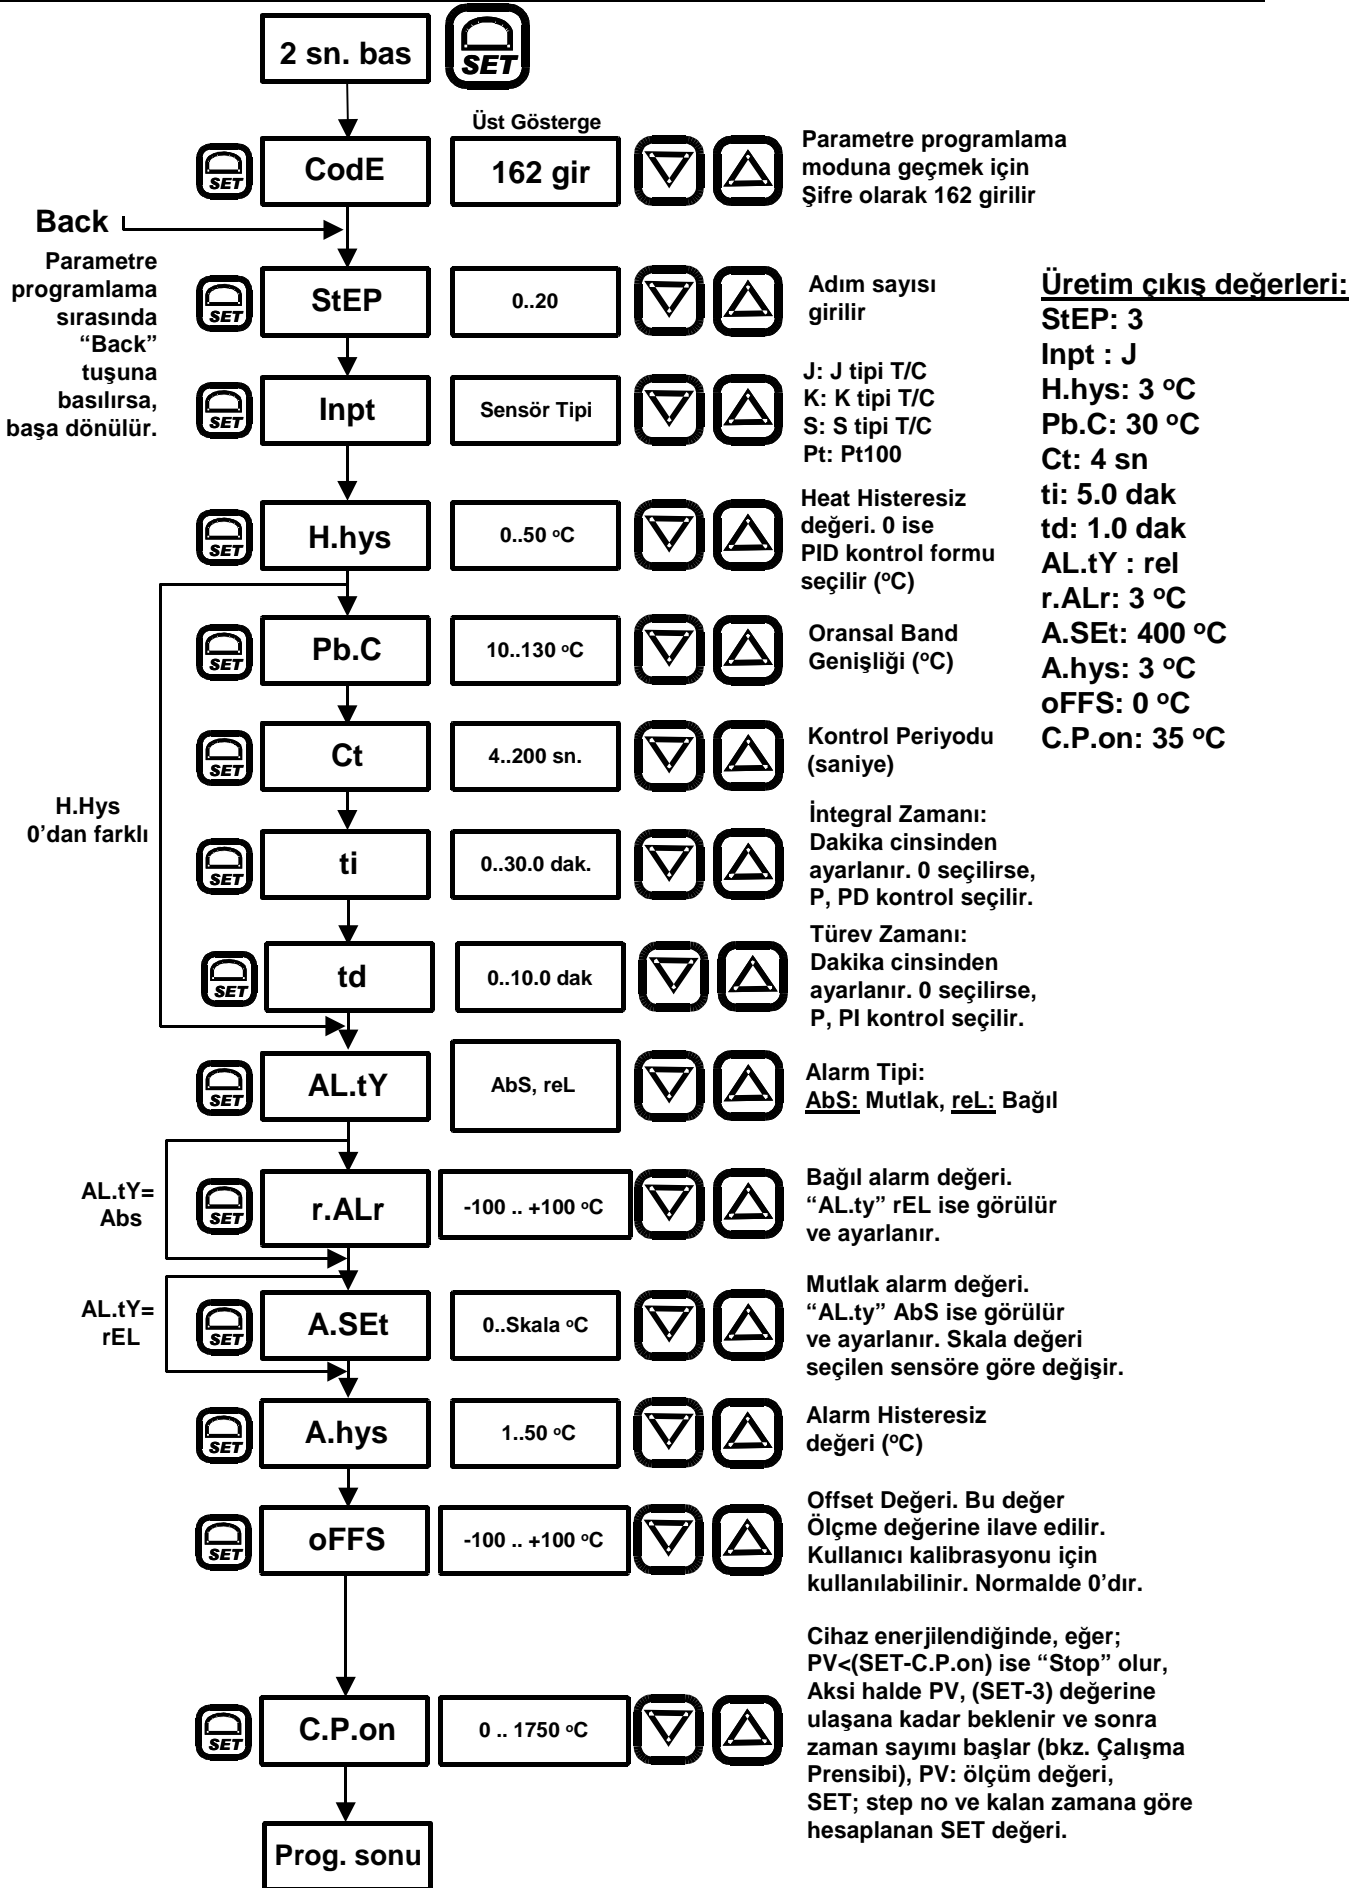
2 sn. bas

SET

Üst Gösterge

SET

CodE

162 gir

Parametre programlama moduna geçmek için Şifre olarak 162 girilir

Back

Parametre programlama sırasında “Back” tuşuna basılırsa, başa dönülür.

SET

StEP

0..20

Adım sayısı girilir

Üretim çıkış değerleri:
StEP: 3
Inpt : J
H.hys: 3 $^o$C
Pb.C: 30 $^o$C
Ct: 4 sn
ti: 5.0 dak
td: 1.0 dak
AL.tY : rel
r.ALr: 3 $^o$C
A.SEt: 400 $^o$C
A.hys: 3 $^o$C
oFFS: 0 $^o$C
C.P.on: 35 $^o$C

SET

Inpt

Sensör Tipi

J: J tipi T/C
K: K tipi T/C
S: S tipi T/C
Pt: Pt100

SET

H.hys

0..50 $^o$C

Heat Histeresiz değeri. 0 ise PID kontrol formu seçilir ($^o$C)

SET

Pb.C

10..130 $^o$C

Oransal Band Genişliği ($^o$C)

SET

Ct

4..200 sn.

Kontrol Periyodu (saniye)

H.Hys 0’dan farklı

SET

ti

0..30.0 dak.

İntegral Zamanı: Dakika cinsinden ayarlanır. 0 seçilirse, P, PD kontrol seçilir.

SET

td

0..10.0 dak

Türev Zamanı: Dakika cinsinden ayarlanır. 0 seçilirse, P, PI kontrol seçilir.

SET

AL.tY

AbS, reL

Alarm Tipi:
AbS: Mutlak, reL: Bağıl

AL.tY= Abs

SET

r.ALr

-100 .. +100 $^o$C

Bağıl alarm değeri. “AL.ty” rEL ise görülür ve ayarlanır.

AL.tY= rEL

SET

A.SEt

0..Skala $^o$C

Mutlak alarm değeri. “AL.ty” AbS ise görülür ve ayarlanır. Skala değeri seçilen sensöre göre değişir.

SET

A.hys

1..50 $^o$C

Alarm Histeresiz değeri ($^o$C)

SET

oFFS

-100 .. +100 $^o$C

Offset Değeri. Bu değer Ölçme değerine ilave edilir. Kullanıcı kalibrasyonu için kullanılabilinir. Normalde 0’dır.

SET

C.P.on

0 .. 1750 $^o$C

Cihaz enerjilendiğinde, eğer; PV<(SET-C.P.on) ise “Stop” olur, Aksi halde PV, (SET-3) değerine ulaşana kadar beklenir ve sonra zaman sayımı başlar (bkz. Çalışma Prensibi), PV: ölçüm değeri, SET; step no ve kalan zamana göre hesaplanan SET değeri.

Prog. sonu